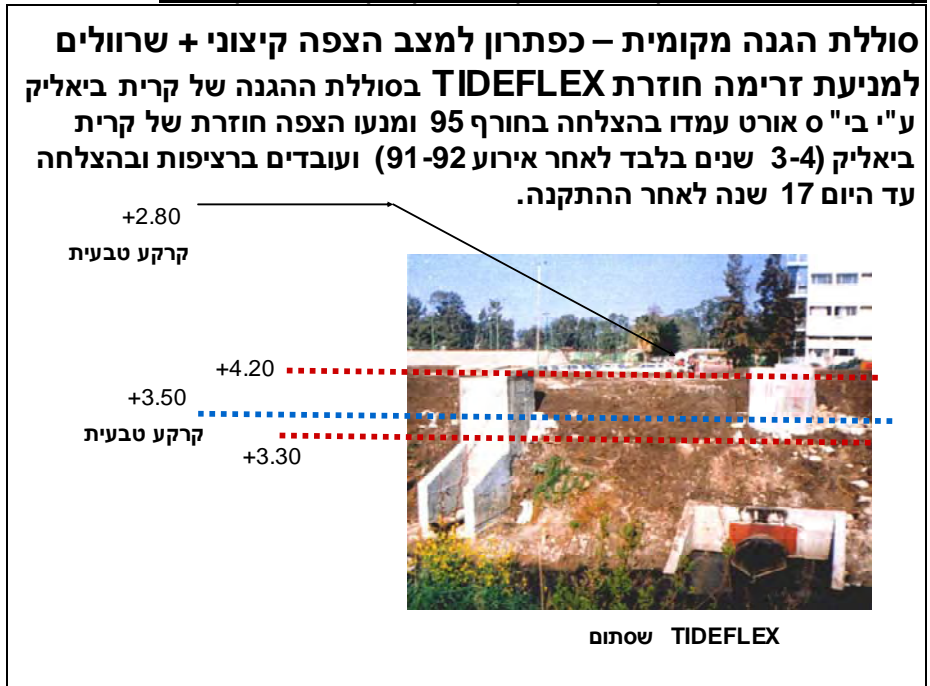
סוללת הגנה מקומית – כפתרון למצב הצפה קיצוני + שרוולים למניעת זרימה חוזרת TIDEFLEX בסוללת ההגנה של קרית ביאליק ע"י בי"ס אורט עמדו בהצלחה בחורף 95 ומנעו הצפה חוזרת של קרית ביאליק (3-4 שנים בלבד לאחר אירוע 91-92) ועובדים ברציפות ובהצלחה עד היום 17 שנה לאחר ההתקנה.

+2.80

קרקע טבעית

+4.20

+3.50

קרקע טבעית

+3.30

TIDEFLEX שסתום